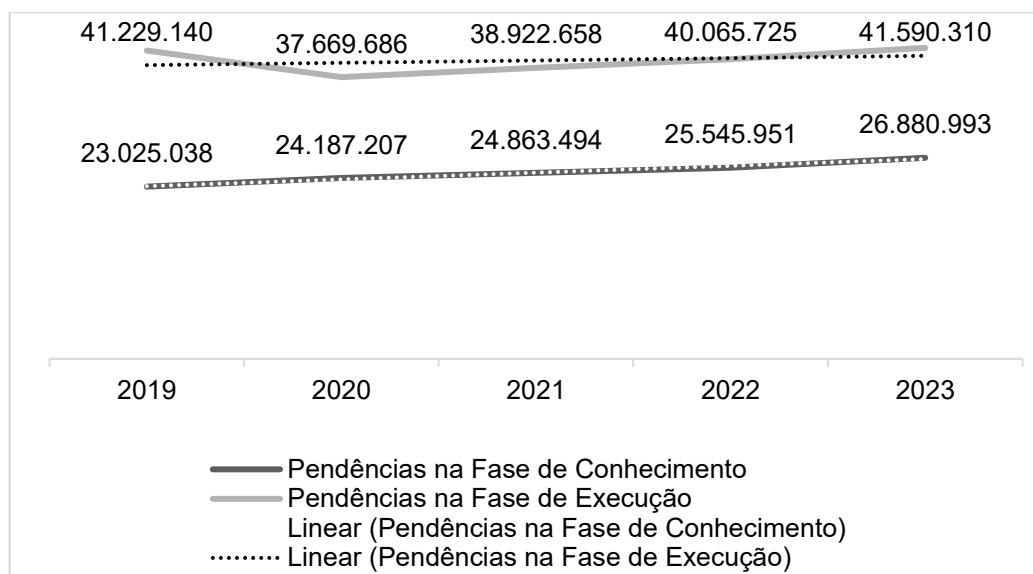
41.229.140
37.669.686
38.922.658
40.065.725
41.590.310

23.025.038
24.187.207
24.863.494
25.545.951
26.880.993

2019
2020
2021
2022
2023

Pendências na Fase de Conhecimento
Pendências na Fase de Execução
Linear (Pendências na Fase de Conhecimento)
Linear (Pendências na Fase de Execução)